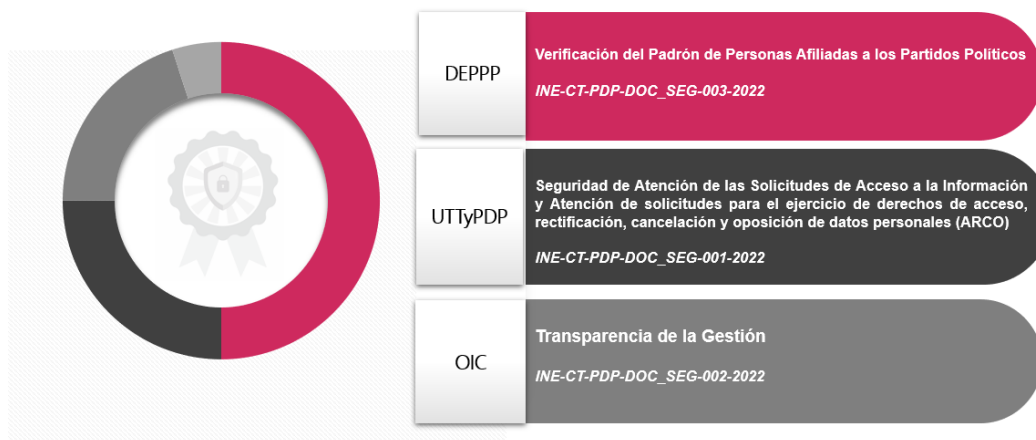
DEPPP

Verificación del Padrón de Personas Afiliadas a los Partidos Políticos

INE-CT-PDP-DOC_SEG-003-2022

UTTyPDP

Seguridad de Atención de las Solicitudes de Acceso a la Información y Atención de solicitudes para el ejercicio de derechos de acceso, rectificación, cancelación y oposición de datos personales (ARCO)

INE-CT-PDP-DOC_SEG-001-2022

OIC

Transparencia de la Gestión

INE-CT-PDP-DOC_SEG-002-2022